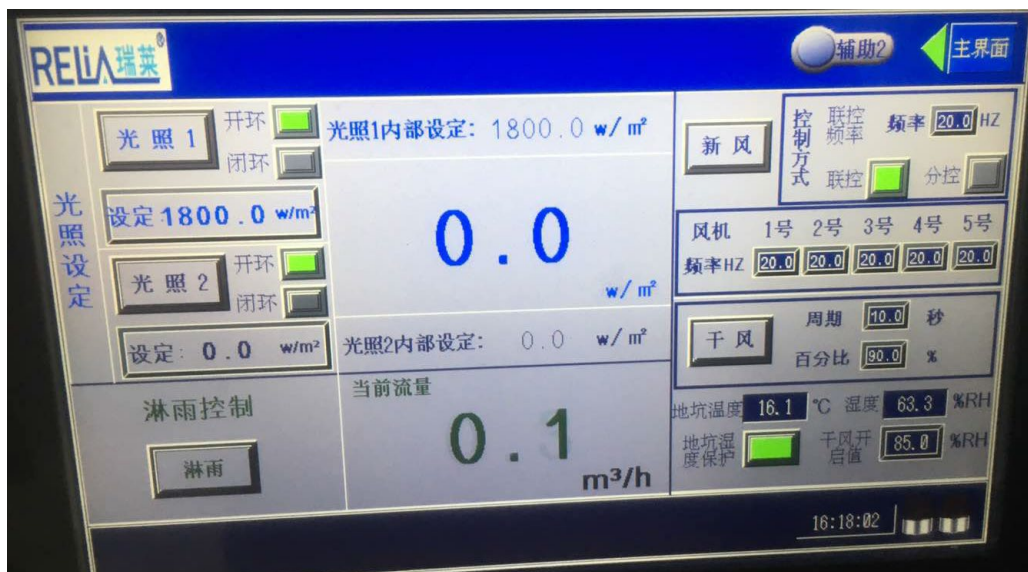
RELiA瑞莱®

辅助2

主界面

光照设定

光 照 1

开环

闭环

光照1内部设定: 1800.0 w/㎡

设定 1800.0 w/m²

0.0

w/㎡

光 照 2

开环

闭环

设定: 0.0 w/m²

光照2内部设定: 0.0 w/㎡

新 风

控制方式

联控频率

频率 20.0 HZ

联控

分控

风机 1号 2号 3号 4号 5号

频率HZ 20.0 20.0 20.0 20.0 20.0

干 风

周期 10.0 秒

百分比 90.0 %

淋雨控制

淋雨

当前流量

0.1

m³/h

地坑温度 16.1 ℃ 湿度 63.3 %RH

地坑湿度保护

干风开启值 85.0 %RH

16:18:02